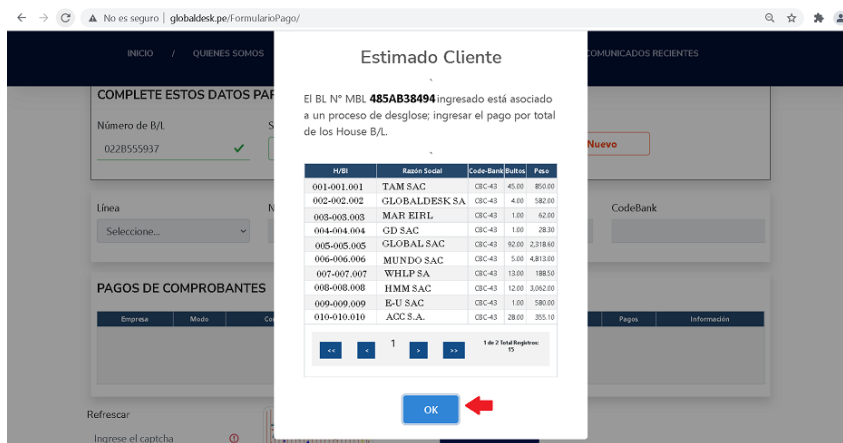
No es seguro | globaldesk.pe/FormularioPago/

INICIO / QUIENES SOMOS

COMUNICADOS RECIENTES

COMPLETE ESTOS DATOS PAR

Número de B/L

022B555937

Nuevo

Línea

Seleccione...

CodeBank

PAGOS DE COMPROBANTES

Empresa | Modo | Co

Pagos | Información

Refrescar

Ingrese el captcha

Estimado Cliente

El BL N° MBL **485AB38494** ingresado está asociado a un proceso de desglose; ingresar el pago por total de los House B/L.

| H/Bl | Razón Social | Code-Bank | Bultos | Peso |
|---|---|---|---|---|
| 001-001.001 | TAM SAC | CBC-43 | 45.00 | 850.00 |
| 002-002.002 | GLOBALDESK SA | CBC-43 | 4.00 | 582.00 |
| 003-003.003 | MAR EIRL | CBC-43 | 1.00 | 62.00 |
| 004-004.004 | GD SAC | CBC-43 | 1.00 | 28.30 |
| 005-005.005 | GLOBAL SAC | CBC-43 | 92.00 | 2,318.60 |
| 006-006.006 | MUNDO SAC | CBC-43 | 5.00 | 4,813.00 |
| 007-007.007 | WHLP SA | CBC-43 | 13.00 | 188.50 |
| 008-008.008 | HMM SAC | CBC-43 | 12.00 | 3,062.00 |
| 009-009.009 | E-U SAC | CBC-43 | 1.00 | 580.00 |
| 010-010.010 | ACC S.A. | CBC-43 | 28.00 | 355.10 |

<< < 1 > >>

1 de 2 Total Registros: 15

OK